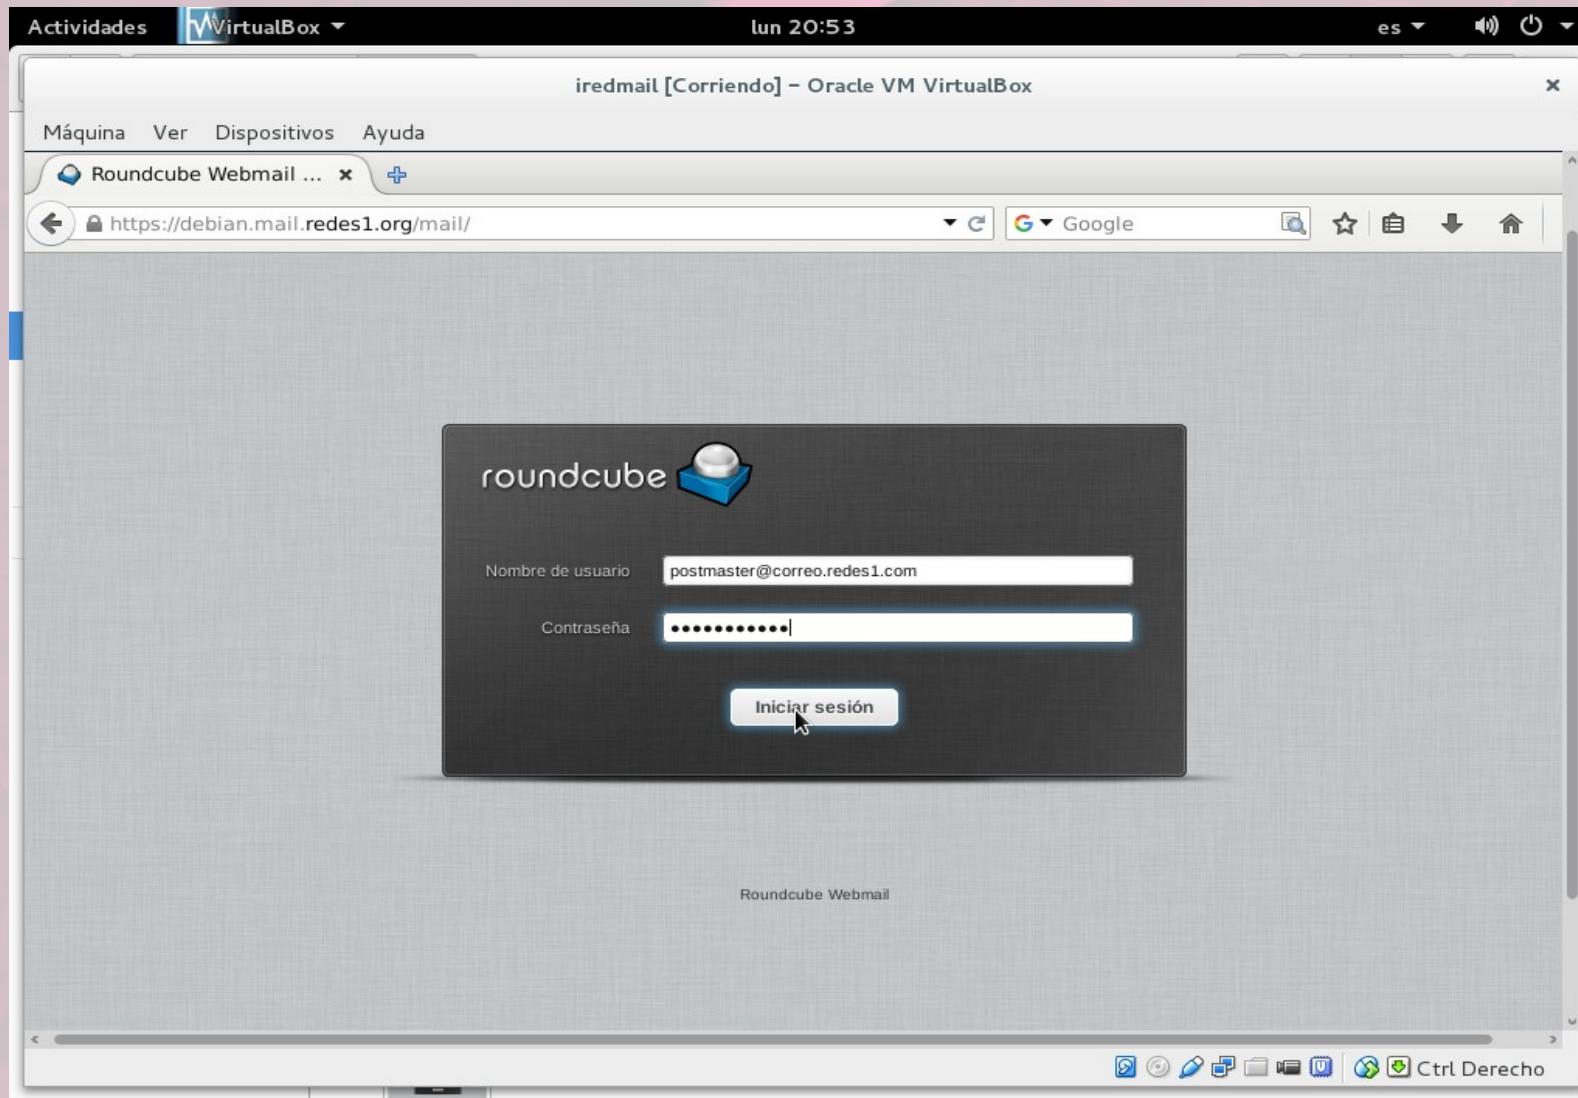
Actividades VirtualBox lun 20:53 es

iredmail [Corriendo] – Oracle VM VirtualBox

Máquina Ver Dispositivos Ayuda

Roundcube Webmail ...

https://debian.mail.redes1.org/mail/

Google

roundcube

Nombre de usuario postmaster@correo.redes1.com

Contraseña ●●●●●●●●●●●

Iniciar sesión

Roundcube Webmail

Ctrl Derecho